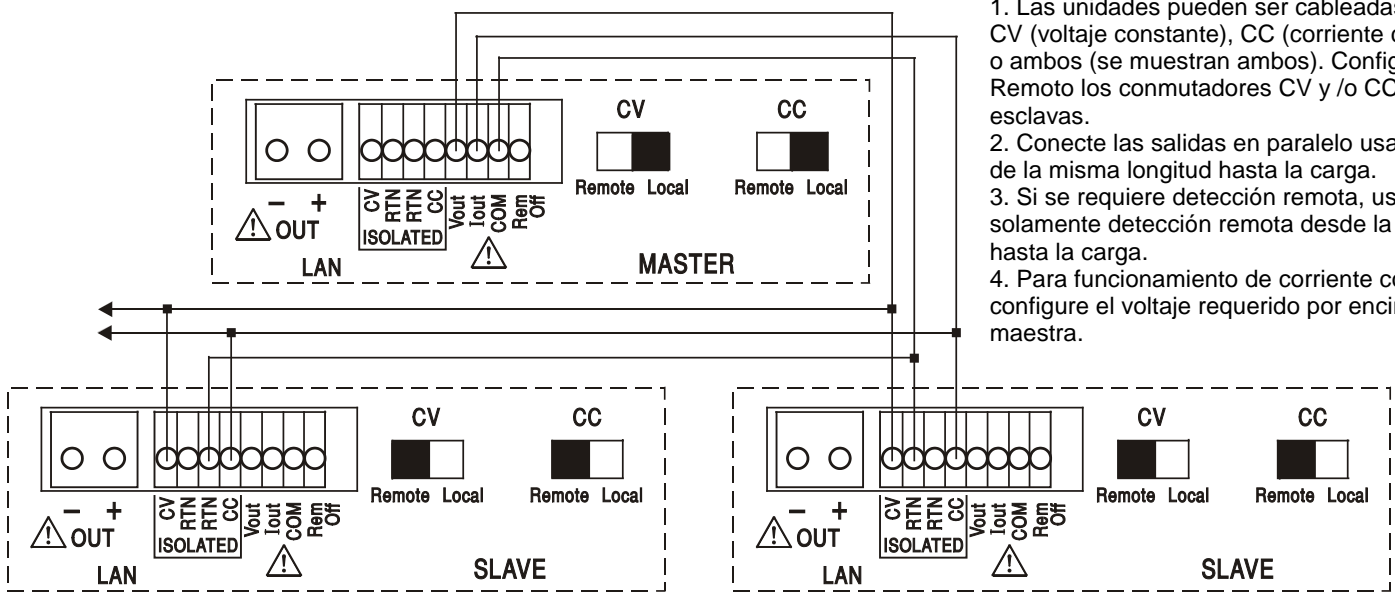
1. Las unidades pueden ser cableadas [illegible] CV (voltaje constante), CC (corriente c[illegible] o ambos (se muestran ambos). Config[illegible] Remoto los conmutadores CV y /o CC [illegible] esclavas.

2. Conecte las salidas en paralelo usa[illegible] de la misma longitud hasta la carga.

3. Si se requiere detección remota, us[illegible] solamente detección remota desde la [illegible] hasta la carga.

4. Para funcionamiento de corriente co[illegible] configure el voltaje requerido por encir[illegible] maestra.

– +
OUT
LAN
CV RTN RTN CC
ISOLATED
Vout Iout COM Rem Off
CV
Remote Local
CC
Remote Local
MASTER

– +
OUT
LAN
CV RTN RTN CC
ISOLATED
Vout Iout COM Rem Off
CV
Remote Local
CC
Remote Local
SLAVE

– +
OUT
LAN
CV RTN RTN CC
ISOLATED
Vout Iout COM Rem Off
CV
Remote Local
CC
Remote Local
SLAVE